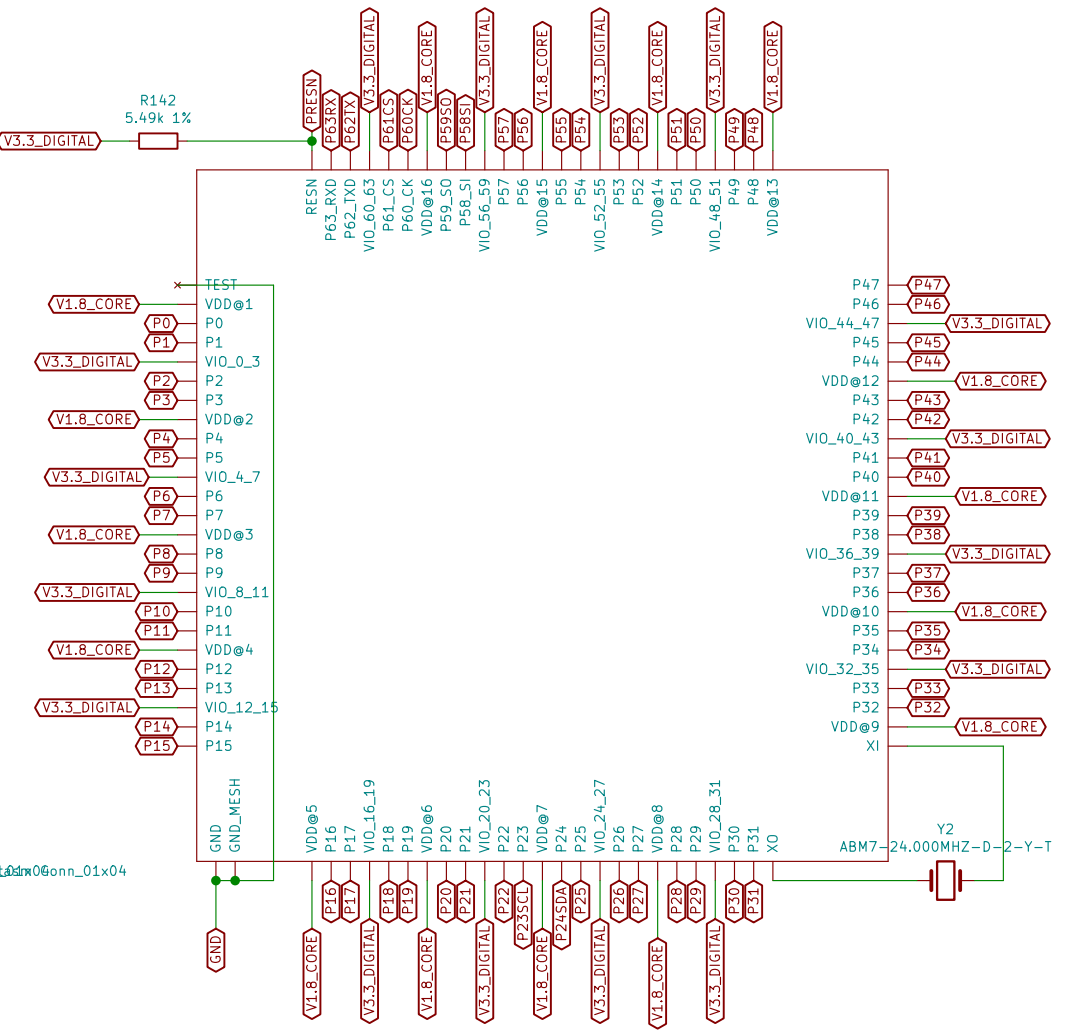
R142
5.49k 1%
V3.3_DIGITAL

PRESN
P63RX
P62TX
V3.3_DIGITAL
P61CS
P60CK
V1.8_CORE
P59SO
P58SI
V3.3_DIGITAL
P57
P56
V1.8_CORE
P55
P54
V3.3_DIGITAL
P53
P52
V1.8_CORE
P51
P50
V3.3_DIGITAL
P49
P48
V1.8_CORE

RESN
P63_RXD
P62_TXD
VIO_60_63
P61_CS
P60_CK
VDD@16
P59_SO
P58_SI
VIO_56_59
P57
P56
VDD@15
P55
P54
VIO_52_55
P53
P52
VDD@14
P51
P50
VIO_48_51
P49
P48
VDD@13

TEST
V1.8_CORE VDD@1
P0 P0
P1 P1
V3.3_DIGITAL VIO_0_3
P2 P2
P3 P3
V1.8_CORE VDD@2
P4 P4
P5 P5
V3.3_DIGITAL VIO_4_7
P6 P6
P7 P7
V1.8_CORE VDD@3
P8 P8
P9 P9
V3.3_DIGITAL VIO_8_11
P10 P10
P11 P11
V1.8_CORE VDD@4
P12 P12
P13 P13
V3.3_DIGITAL VIO_12_15
P14 P14
P15 P15

P47 P47
P46 P46
VIO_44_47 V3.3_DIGITAL
P45 P45
P44 P44
VDD@12 V1.8_CORE
P43 P43
P42 P42
VIO_40_43 V3.3_DIGITAL
P41 P41
P40 P40
VDD@11 V1.8_CORE
P39 P39
P38 P38
VIO_36_39 V3.3_DIGITAL
P37 P37
P36 P36
VDD@10 V1.8_CORE
P35 P35
P34 P34
VIO_32_35 V3.3_DIGITAL
P33 P33
P32 P32
VDD@9 V1.8_CORE
XI

GND
GND_MESH
VDD@5
P16
P17
VIO_16_19
P18
P19
VDD@6
P20
P21
VIO_20_23
P22
P23
VDD@7
P24
P25
VIO_24_27
P26
P27
VDD@8
P28
P29
VIO_28_31
P30
P31
XO

Y2
ABM7-24.000MHZ-D-2-Y-T

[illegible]Conn_01x04

GND
V1.8_CORE
P16
P17
V3.3_DIGITAL
P18
P19
V1.8_CORE
P20
P21
V3.3_DIGITAL
P22
P23SCL
V1.8_CORE
P24SDA
P25
V3.3_DIGITAL
P26
P27
V1.8_CORE
P28
P29
V3.3_DIGITAL
P30
P31